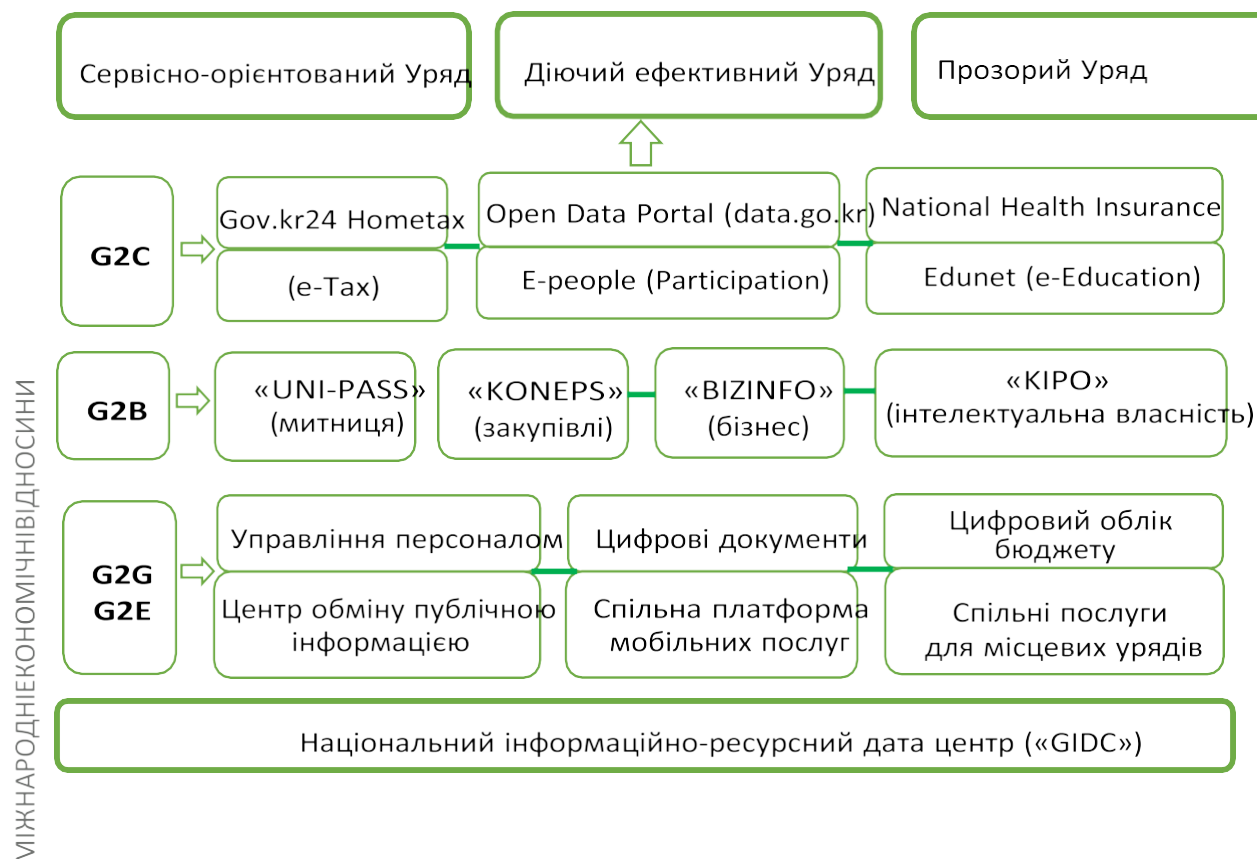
Сервісно-орієнтований Уряд

Діючий ефективний Уряд

Прозорий Уряд

G2C

Gov.kr24 Hometax

(e-Tax)

Open Data Portal (data.go.kr)

E-people (Participation)

National Health Insurance

Edunet (e-Education)

G2B

«UNI-PASS» (митниця)

«KONEPS» (закупівлі)

«BIZINFO» (бізнес)

«KIPO» (інтелектуальна власність)

G2G G2E

Управління персоналом

Центр обміну публічною інформацією

Цифрові документи

Спільна платформа мобільних послуг

Цифровий облік бюджету

Спільні послуги для місцевих урядів

Національний інформаційно-ресурсний дата центр («GIDC»)

МІЖНАРОДНІЕКОНОМІЧНІВІДНОСИНИ